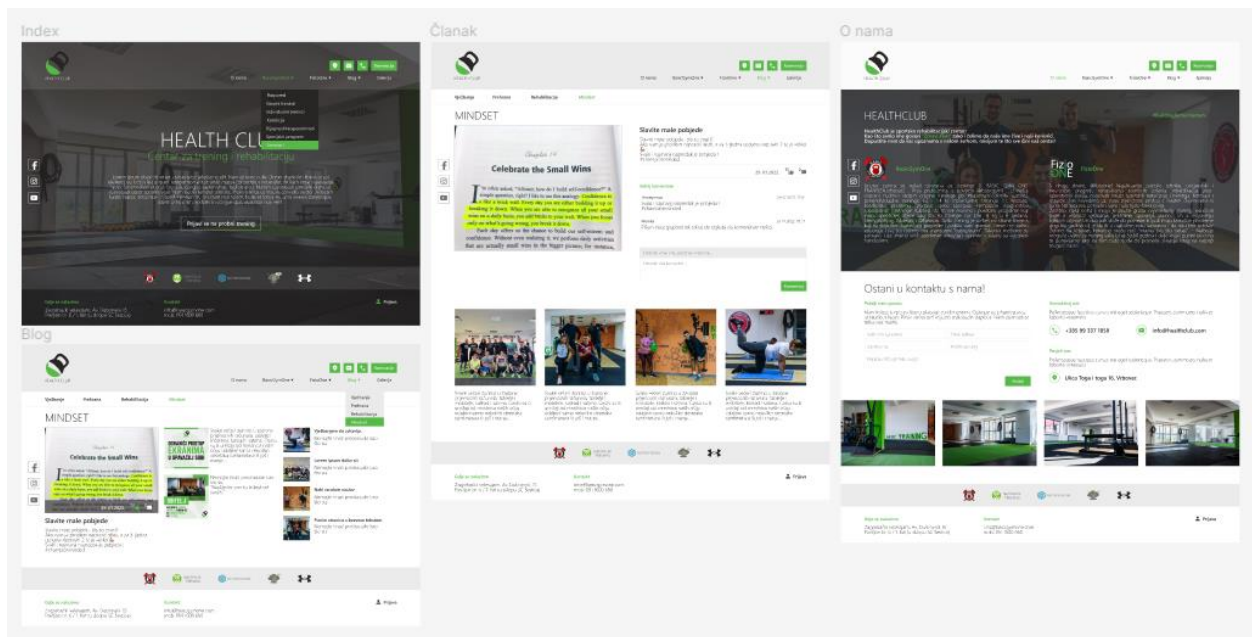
Index

O nama
Rezerviraj
HEALTH CLU
Centar za trening / rehabilitaciju
Prijavi se na probni trening
Prijava

Blog
O nama
Rezerviraj
Vježbanje
Prehrana
Rehabilitacija
Mindset
MINDSET
Chapter 14
Celebrate the Small Wins
Slavite male pobjede
Prijava

Članak
O nama
Rezerviraj
Vježbanje
Prehrana
Rehabilitacija
Mindset
MINDSET
Chapter 14
Celebrate the Small Wins
Slavite male pobjede
Prijava

O nama
O nama
Rezerviraj
HEALTHCLUB
Fizio ONE
Ostani u kontaktu s nama!
+385 99 337 1858
info@healthclub.com
Ulica Topa i topa 16, Vrbovec
Prijava